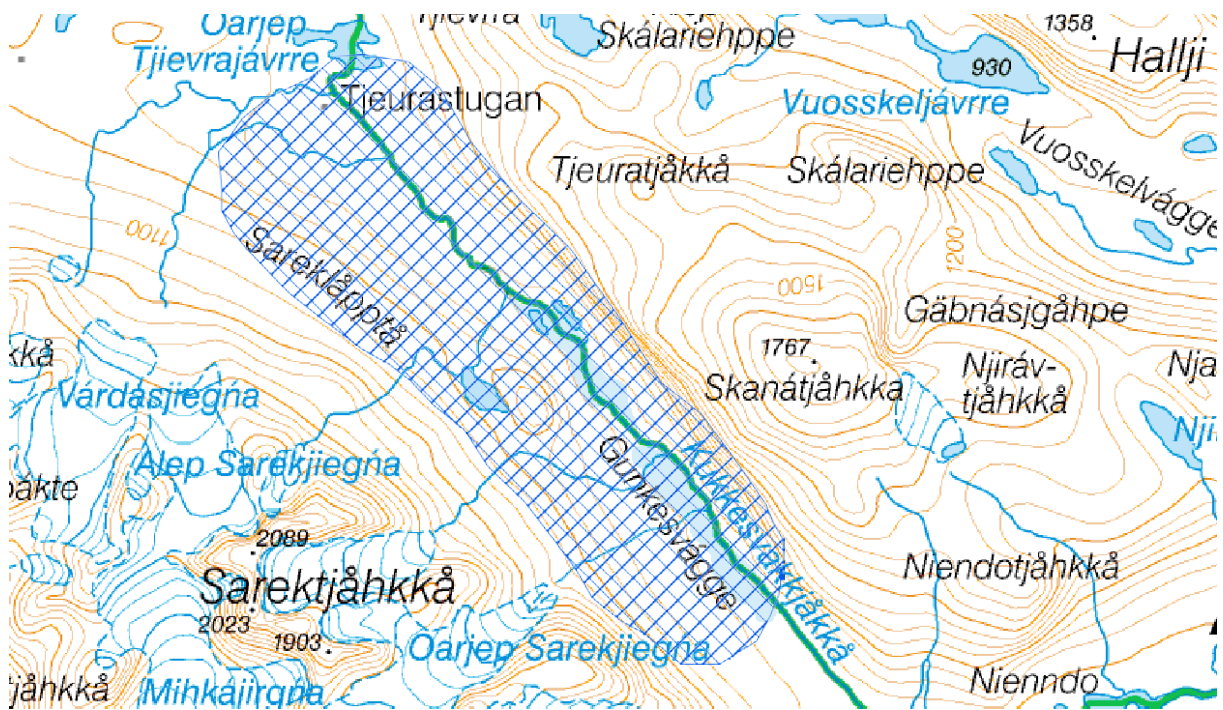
Oarjep
Tjievrajávrre
Tjievra
Skálariehppe
1358
Hallji
930
Tjeurastugan
Vuosskeljávrre
Vuosskelvágge
Tjeuratjåkkå
Skálariehppe
1100
1200
Sarekåppta
1500
Gäbnásjgåhpe
1767
Njiráv-tjåhkkå
Nja
kkå
Várdasjiegna
Skanátjåhkka
Nji
Gurkesvágge
Kukkesvákkjåkkå
Alep Sarekjiegna
åkte
2089
Niendotjåhkkå
Sarektjåhkkå
2023
1903
Oarjep Sarekjiegna
tjåhkkå
Mihkájirgna
Nienndo